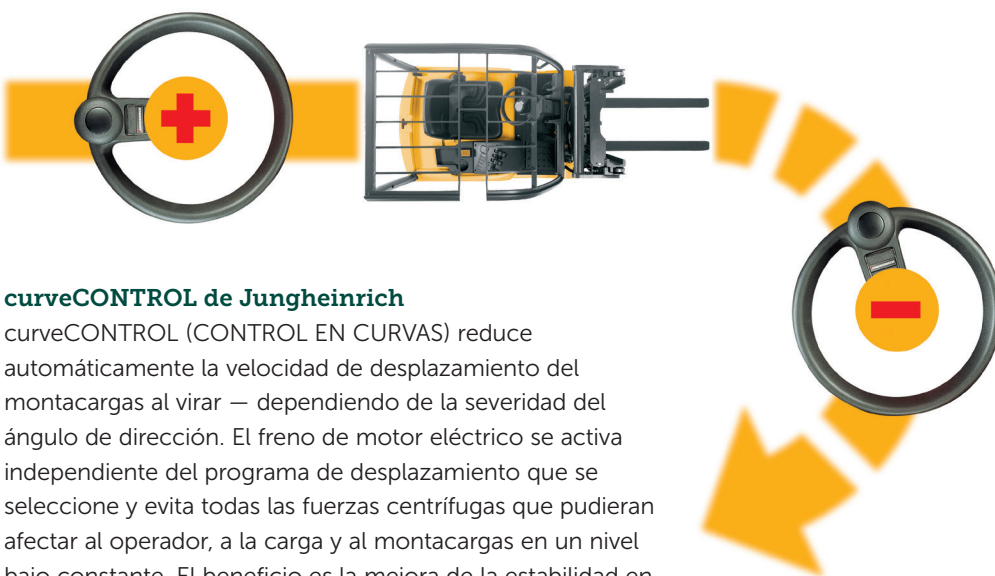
curveCONTROL de Jungheinrich

curveCONTROL (CONTROL EN CURVAS) reduce automáticamente la velocidad de desplazamiento del montacargas al virar — dependiendo de la severidad del ángulo de dirección. El freno de motor eléctrico se activa independiente del programa de desplazamiento que se seleccione y evita todas las fuerzas centrífugas que pudieran afectar al operador, a la carga y al montacargas en un nivel bajo constante. El beneficio es la mejora de la estabilidad en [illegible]